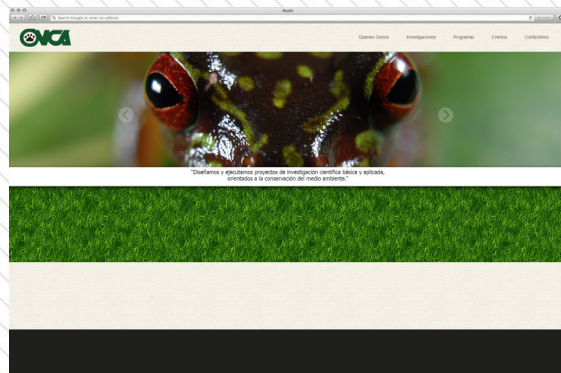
Apple

Search Google or enter an address

ONCA

Quienes Somos Investigaciones Programas Eventos Contactenos

"Diseñamos y ejecutamos proyectos de investigación científica básica y aplicada, orientados a la conservación del medio ambiente."